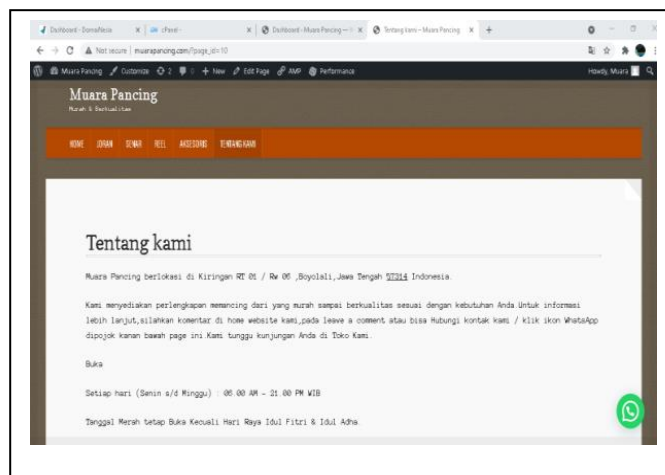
Dashboard - DomaiNesia | cPanel - | Dashboard - Muara Pancing — | Tentang kami – Muara Pancing

Not secure | muarapancing.com/?page_id=10

Muara Pancing  Customize  2  0  + New  Edit Page  AMP  Performance  Howdy, Muara

Muara Pancing
Murah & Berkualitas

HOME  JORAN  SENAR  REEL  AKSESORIS  TENTANG KAMI

Tentang kami

Muara Pancing berlokasi di Kiringan RT 01 / Rw 06 ,Boyolali,Jawa Tengah 57314 Indonesia.

Kami menyediakan perlengkapan memancing dari yang murah sampai berkualitas sesuai dengan kebutuhan Anda.Untuk informasi lebih lanjut,silahkan komentar di home website kami,pada leave a comment atau bisa Hubungi kontak kami / klik ikon WhatsApp dipojok kanan bawah page ini Kami tunggu kunjungan Anda di Toko Kami.

Buka

Setiap hari (Senin s/d Minggu) : 08.00 AM – 21.00 PM WIB

Tanggal Merah tetap Buka Kecuali Hari Raya Idul Fitri & Idul Adha.